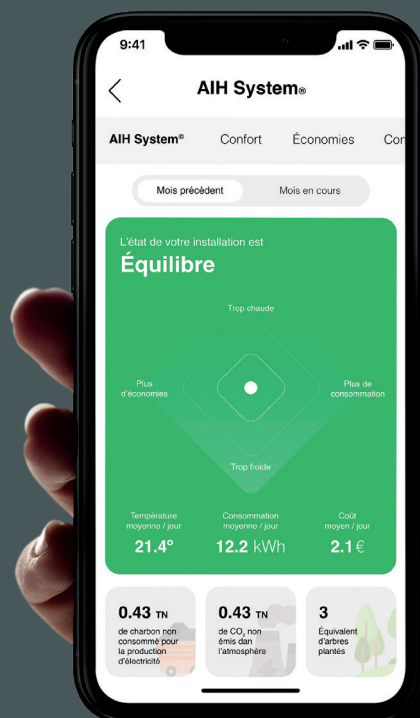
9:41

AIH System®

AIH System®
Confort
Économies
Con

Mois précédent
Mois en cours

L'état de votre installation est
Équilibre

Trop chaude
Plus d'économies
Plus de consommation
Trop froide

Température moyenne / jour
21.4°

Consommation moyenne / jour
12.2 kWh

Coût moyen / jour
2.1 €

0.43 TN
de charbon non consommé pour la production d'électricité

0.43 TN
de $CO_2$ non émis dan l'atmosphère

3
Équivalent d'arbres plantés